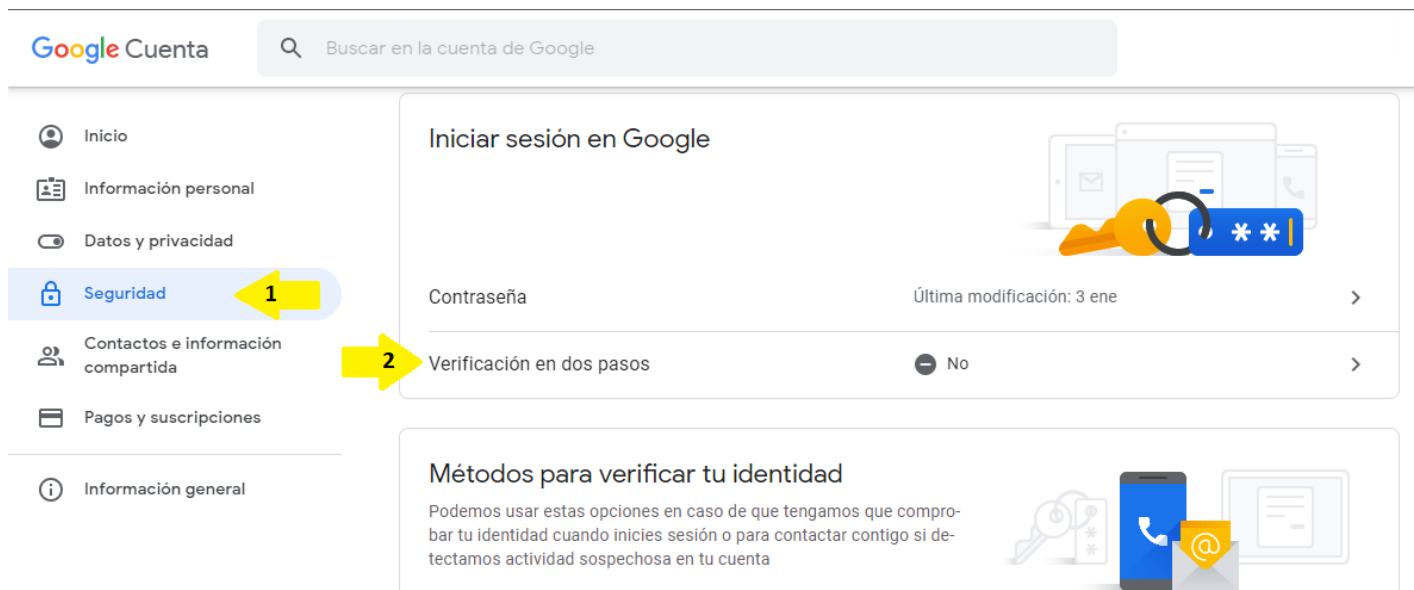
Google Cuenta

Buscar en la cuenta de Google

Inicio

Información personal

Datos y privacidad

Seguridad

1

Contactos e información compartida

Pagos y suscripciones

Información general

Iniciar sesión en Google

**

Contraseña

Última modificación: 3 ene

2

Verificación en dos pasos

No

Métodos para verificar tu identidad

Podemos usar estas opciones en caso de que tengamos que comprobar tu identidad cuando inicies sesión o para contactar contigo si detectamos actividad sospechosa en tu cuenta